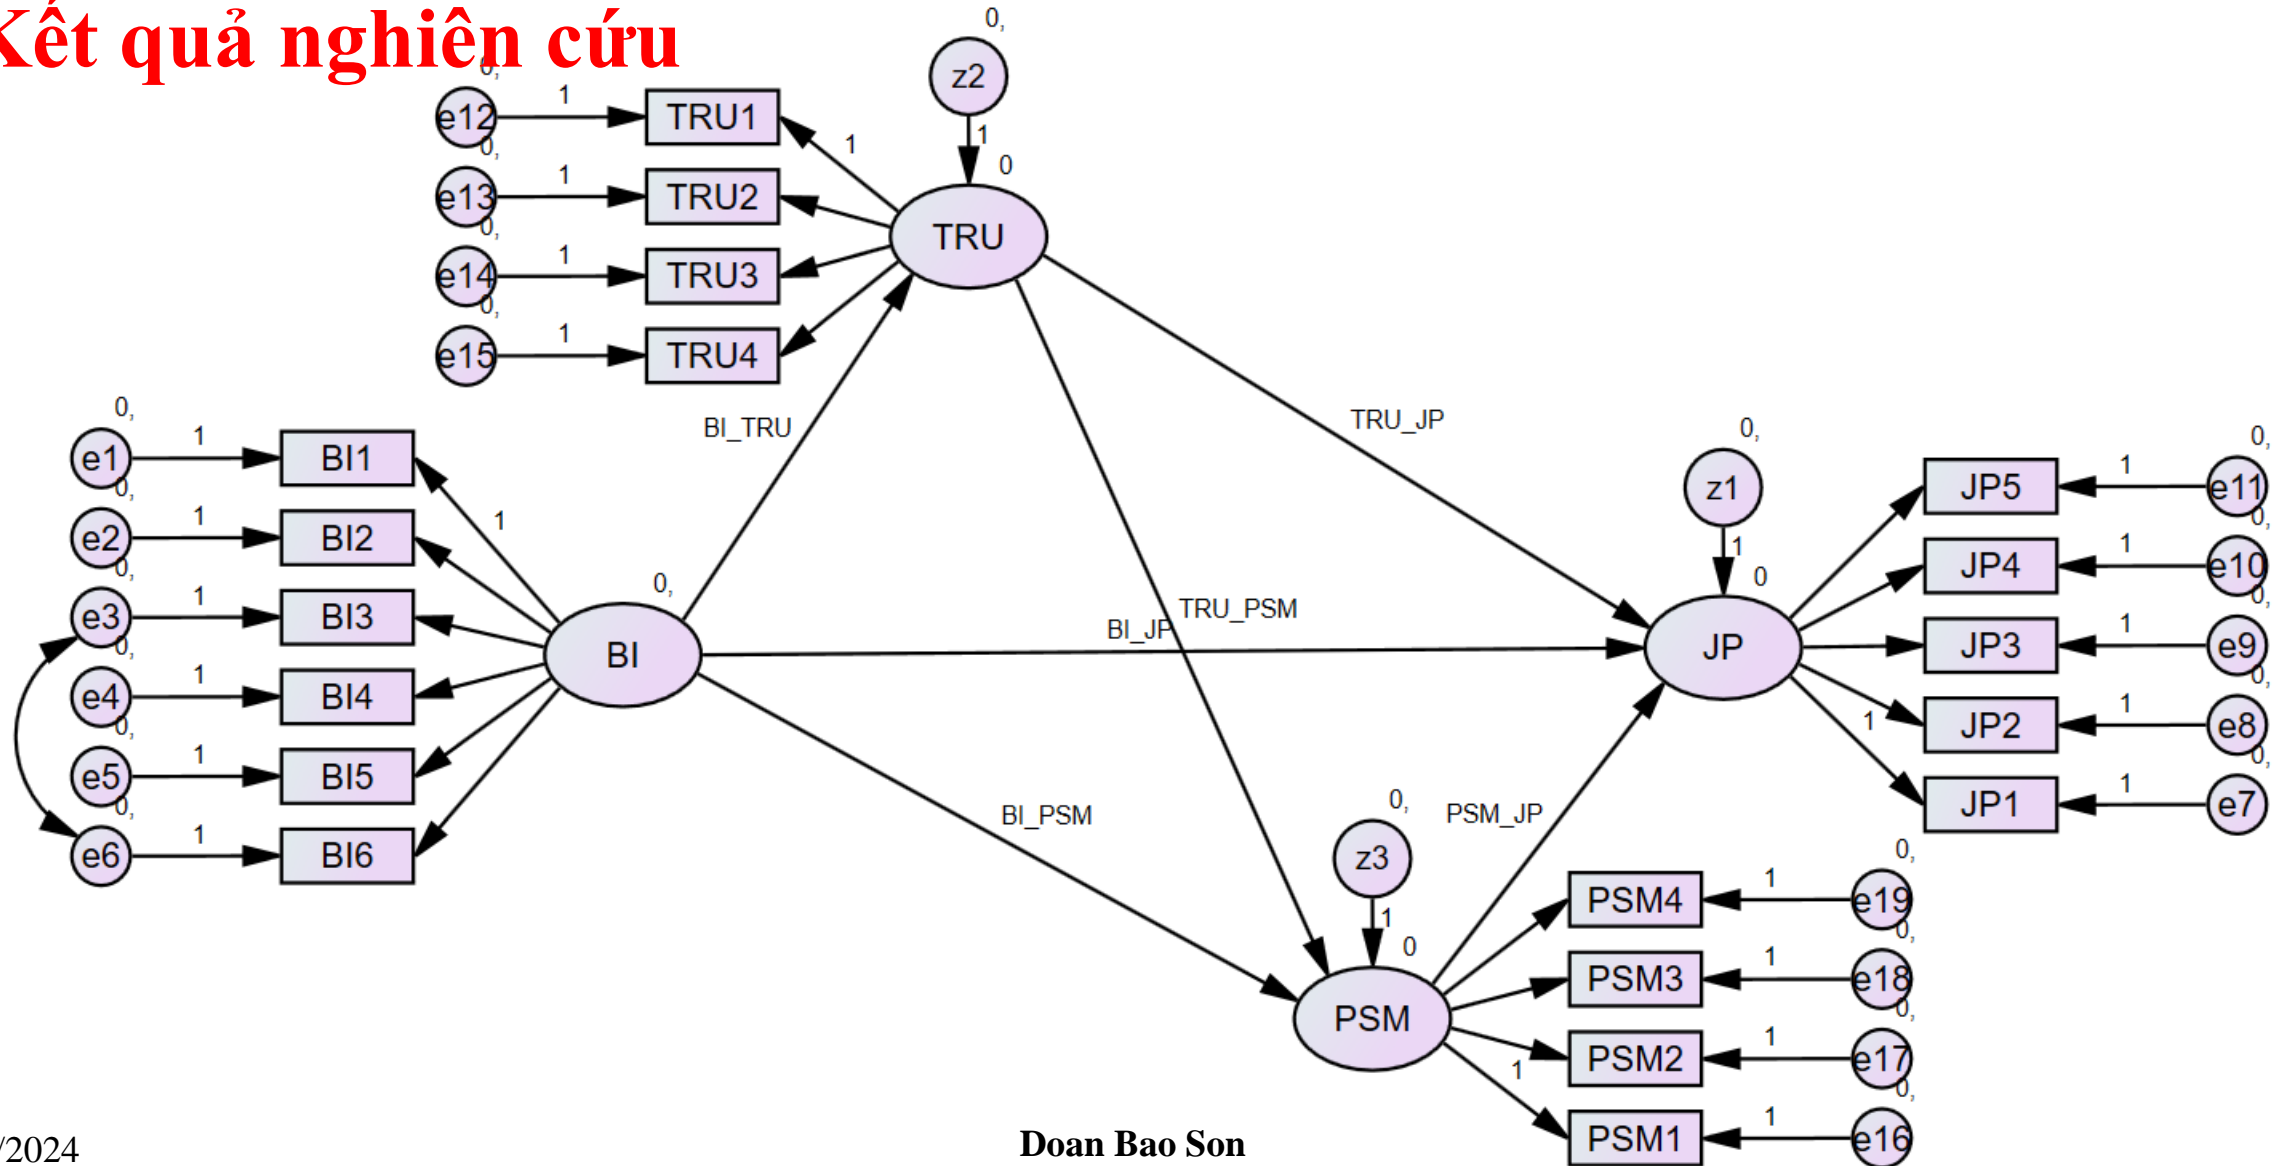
Kết quả nghiên cứu

0,
z2
1
0
TRU
0, e12 1 TRU1
0, e13 1 TRU2
0, e14 1 TRU3
0, e15 1 TRU4
1

0, e1 1 BI1
0, e2 1 BI2
0, e3 1 BI3
0, e4 1 BI4
0, e5 1 BI5
0, e6 1 BI6
1
0,
BI

BI_TRU
TRU_JP
TRU_PSM
BI_JP
BI_PSM
PSM_JP

0,
z1
1
0
JP
JP5 1 e11 0,
JP4 1 e10 0,
JP3 1 e9 0,
JP2 1 e8 0,
JP1 1 e7 0,
1

0,
z3
1
0
PSM
PSM4 1 e19 0,
PSM3 1 e18 0,
PSM2 1 e17 0,
PSM1 1 e16 0,
1

/2024
Doan Bao Son